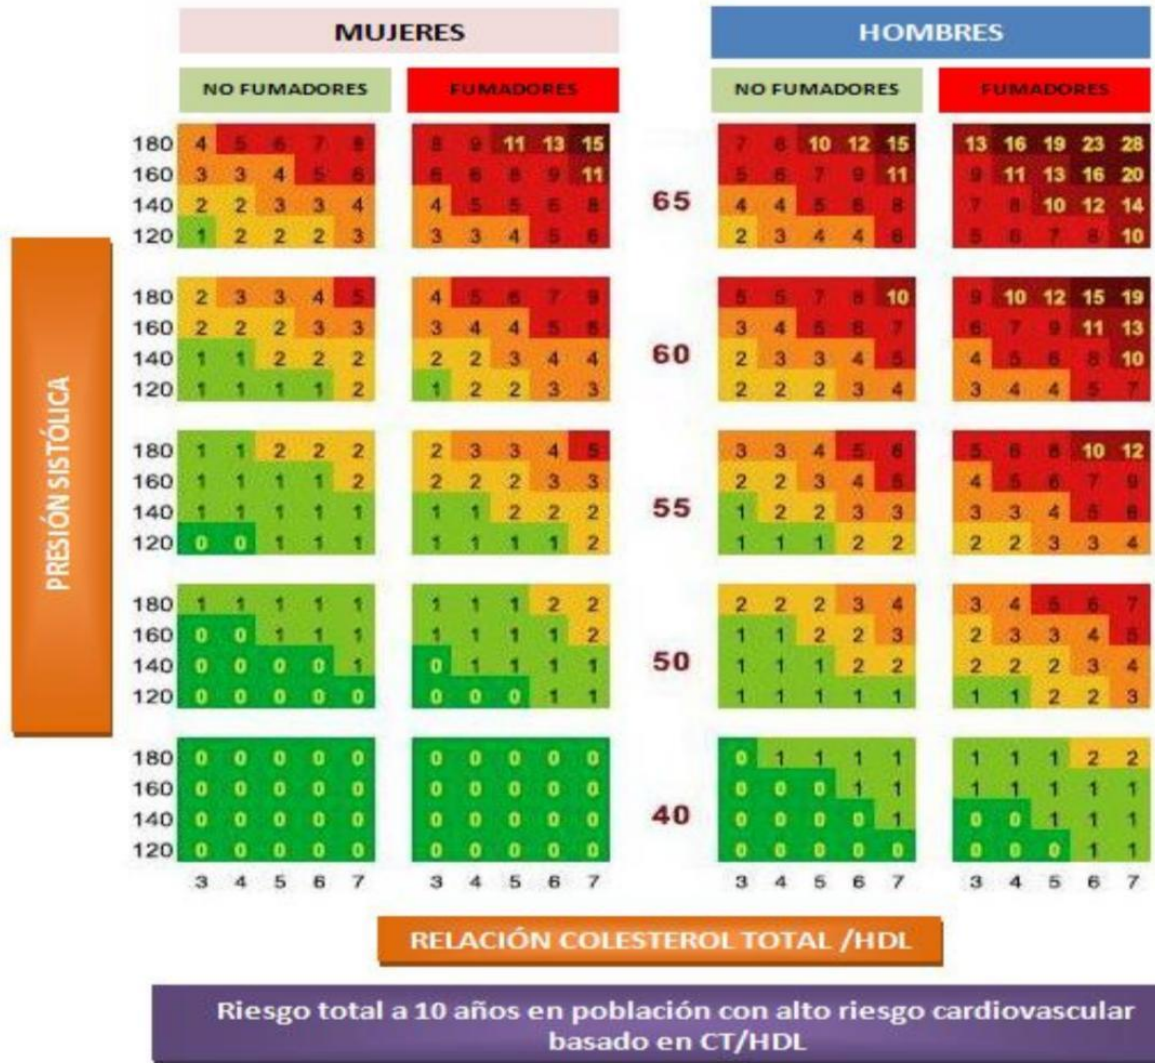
MUJERES

HOMBRES

NO FUMADORES

FUMADORES

NO FUMADORES

FUMADORES

PRESIÓN SISTÓLICA

| | 3 | 4 | 5 | 6 | 7 | | 3 | 4 | 5 | 6 | 7 | | 3 | 4 | 5 | 6 | 7 | | 3 | 4 | 5 | 6 | 7 |
|---|---|---|---|---|---|---|---|---|---|---|---|---|---|---|---|---|---|---|---|---|---|---|---|
| 180 | 4 | 5 | 6 | 7 | 8 | | 8 | 9 | 11 | 13 | 15 | | 7 | 8 | 10 | 12 | 15 | | 13 | 16 | 19 | 23 | 28 |
| 160 | 3 | 3 | 4 | 5 | 6 | | 6 | 6 | 8 | 9 | 11 | | 5 | 6 | 7 | 9 | 11 | | 9 | 11 | 13 | 16 | 20 |
| 140 | 2 | 2 | 3 | 3 | 4 | | 4 | 5 | 5 | 6 | 8 | 65 | 4 | 4 | 5 | 6 | 8 | | 7 | 8 | 10 | 12 | 14 |
| 120 | 1 | 2 | 2 | 2 | 3 | | 3 | 3 | 4 | 5 | 6 | | 2 | 3 | 4 | 4 | 6 | | 5 | 6 | 7 | 8 | 10 |
| 180 | 2 | 3 | 3 | 4 | 5 | | 4 | 5 | 6 | 7 | 9 | | 5 | 5 | 7 | 8 | 10 | | 9 | 10 | 12 | 15 | 19 |
| 160 | 2 | 2 | 2 | 3 | 3 | | 3 | 4 | 4 | 5 | 6 | | 3 | 4 | 5 | 6 | 7 | | 6 | 7 | 9 | 11 | 13 |
| 140 | 1 | 1 | 2 | 2 | 2 | | 2 | 2 | 3 | 4 | 4 | 60 | 2 | 3 | 3 | 4 | 5 | | 4 | 5 | 6 | 8 | 10 |
| 120 | 1 | 1 | 1 | 1 | 2 | | 1 | 2 | 2 | 3 | 3 | | 2 | 2 | 2 | 3 | 4 | | 3 | 4 | 4 | 5 | 7 |
| 180 | 1 | 1 | 2 | 2 | 2 | | 2 | 3 | 3 | 4 | 5 | | 3 | 3 | 4 | 5 | 6 | | 5 | 6 | 8 | 10 | 12 |
| 160 | 1 | 1 | 1 | 1 | 2 | | 2 | 2 | 2 | 3 | 3 | | 2 | 2 | 3 | 4 | 5 | | 4 | 5 | 6 | 7 | 9 |
| 140 | 1 | 1 | 1 | 1 | 1 | | 1 | 1 | 2 | 2 | 2 | 55 | 1 | 2 | 2 | 3 | 3 | | 3 | 3 | 4 | 5 | 6 |
| 120 | 0 | 0 | 1 | 1 | 1 | | 1 | 1 | 1 | 1 | 2 | | 1 | 1 | 1 | 2 | 2 | | 2 | 2 | 3 | 3 | 4 |
| 180 | 1 | 1 | 1 | 1 | 1 | | 1 | 1 | 1 | 2 | 2 | | 2 | 2 | 2 | 3 | 4 | | 3 | 4 | 5 | 6 | 7 |
| 160 | 0 | 0 | 1 | 1 | 1 | | 1 | 1 | 1 | 1 | 2 | | 1 | 1 | 2 | 2 | 3 | | 2 | 3 | 3 | 4 | 5 |
| 140 | 0 | 0 | 0 | 0 | 1 | | 0 | 1 | 1 | 1 | 1 | 50 | 1 | 1 | 1 | 2 | 2 | | 2 | 2 | 2 | 3 | 4 |
| 120 | 0 | 0 | 0 | 0 | 0 | | 0 | 0 | 0 | 1 | 1 | | 1 | 1 | 1 | 1 | 1 | | 1 | 1 | 2 | 2 | 3 |
| 180 | 0 | 0 | 0 | 0 | 0 | | 0 | 0 | 0 | 0 | 0 | | 0 | 1 | 1 | 1 | 1 | | 1 | 1 | 1 | 2 | 2 |
| 160 | 0 | 0 | 0 | 0 | 0 | | 0 | 0 | 0 | 0 | 0 | | 0 | 0 | 0 | 1 | 1 | | 1 | 1 | 1 | 1 | 1 |
| 140 | 0 | 0 | 0 | 0 | 0 | | 0 | 0 | 0 | 0 | 0 | 40 | 0 | 0 | 0 | 0 | 1 | | 0 | 0 | 1 | 1 | 1 |
| 120 | 0 | 0 | 0 | 0 | 0 | | 0 | 0 | 0 | 0 | 0 | | 0 | 0 | 0 | 0 | 0 | | 0 | 0 | 0 | 1 | 1 |

RELACIÓN COLESTEROL TOTAL /HDL

Riesgo total a 10 años en población con alto riesgo cardiovascular basado en CT/HDL